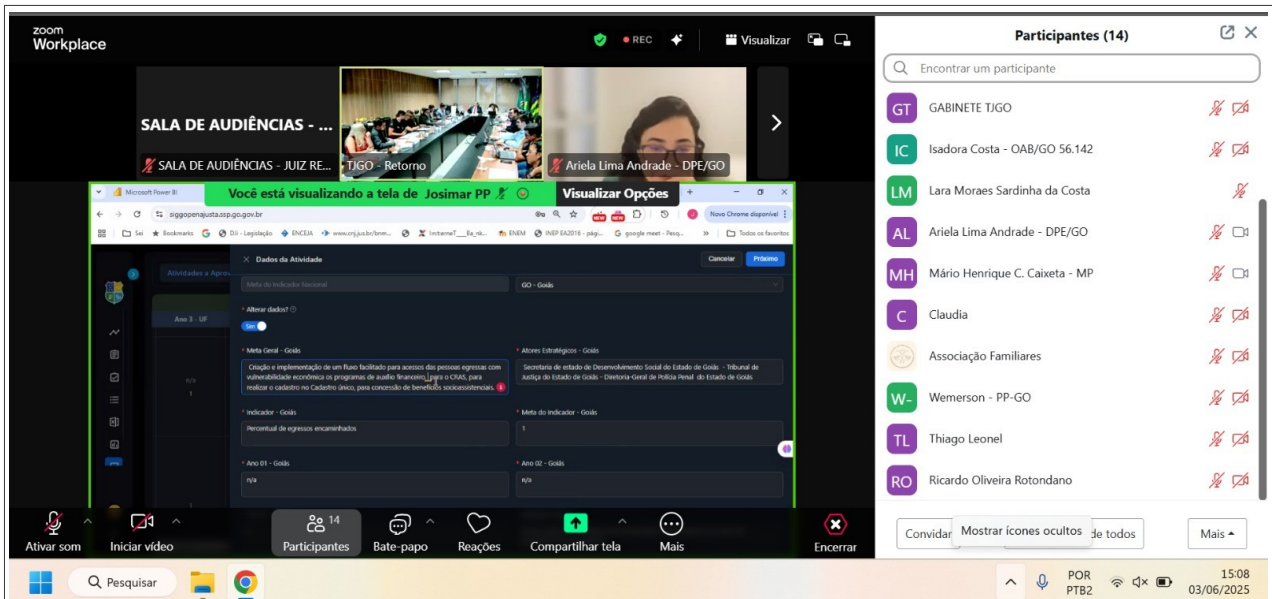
zoom Workplace

REC

Visualizar

SALA DE AUDIÊNCIAS - ...

SALA DE AUDIÊNCIAS - JUIZ RE...

TJGO - Retorno

Ariela Lima Andrade - DPE/GO

Você está visualizando a tela de Josimar PP

Visualizar Opções

Microsoft Power BI

siggopenajusta.ssp.go.gov.br

Novo Chrome disponível

Bookmarks DJi - Legislação ENCEJA www.cnj.jus.br/bnm... ENEM INEP EA2016 - pági... google meet - Pesq... Todos os favoritos

Atividades a Apro...

Ano 3 - UF

Dados da Atividade

Cancelar

Próximo

Meta do Indicador Nacional

GO - Goiás

* Alterar dados?

Sim

* Meta Geral - Goiás

Criação e implementação de um fluxo facilitado para acessos das pessoas egressas com vulnerabilidade econômica os programas de auxílio financeiro, para o CRAS, para realizar o cadastro no Cadastro único, para concessão de benefícios socioassistenciais.

* Atores Estratégicos - Goiás

Secretaria de estado de Desenvolvimento Social do Estado de Goiás - Tribunal de Justiça do Estado de Goiás - Diretoria-Geral de Polícia Penal do Estado de Goiás

* Indicador - Goiás

Percentual de egressos encaminhados

* Meta do Indicador - Goiás

1

* Ano 01 - Goiás

n/a

* Ano 02 - Goiás

n/a

Ativar som

Iniciar vídeo

14

Participantes

Bate-papo

Reações

Compartilhar tela

Mais

Encerrar

Participantes (14)

Encontrar um participante

GT GABINETE TJGO

IC Isadora Costa - OAB/GO 56.142

LM Lara Moraes Sardinha da Costa

AL Ariela Lima Andrade - DPE/GO

MH Mário Henrique C. Caixeta - MP

C Claudia

Associação Familiares

W- Wemerson - PP-GO

TL Thiago Leonel

RO Ricardo Oliveira Rotondano

Convidar

Mostrar ícones ocultos

de todos

Mais

Pesquisar

POR PTB2

15:08 03/06/2025